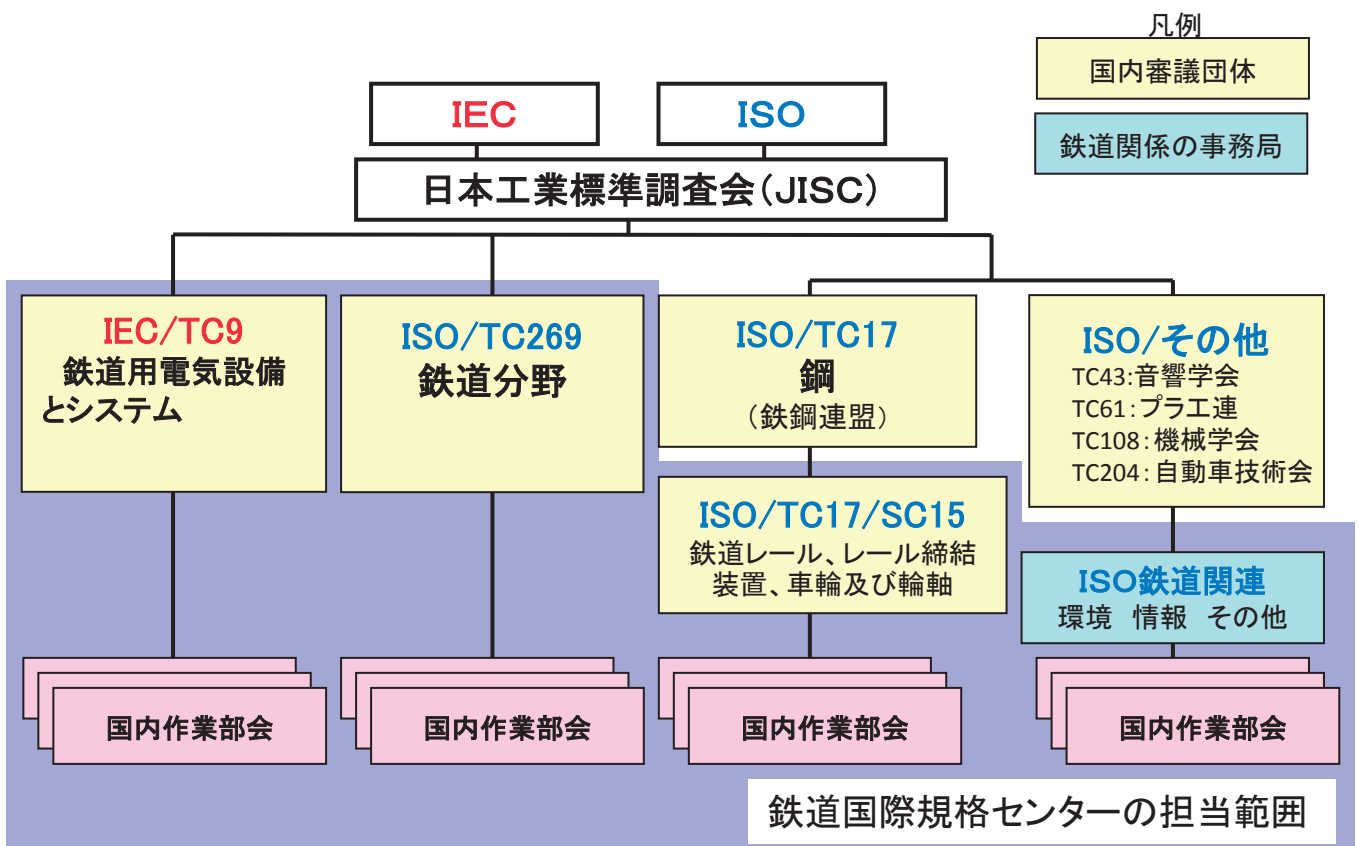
凡例

国内審議団体

鉄道関係の事務局

IEC

ISO

日本工業標準調査会（JISC）

IEC/TC9
鉄道用電気設備とシステム

ISO/TC269
鉄道分野

ISO/TC17
鋼
（鉄鋼連盟）

ISO/その他
TC43：音響学会
TC61：プラエ連
TC108：機械学会
TC204：自動車技術会

ISO/TC17/SC15
鉄道レール、レール締結装置、車輪及び輪軸

ISO鉄道関連
環境　情報　その他

国内作業部会

国内作業部会

国内作業部会

国内作業部会

鉄道国際規格センターの担当範囲